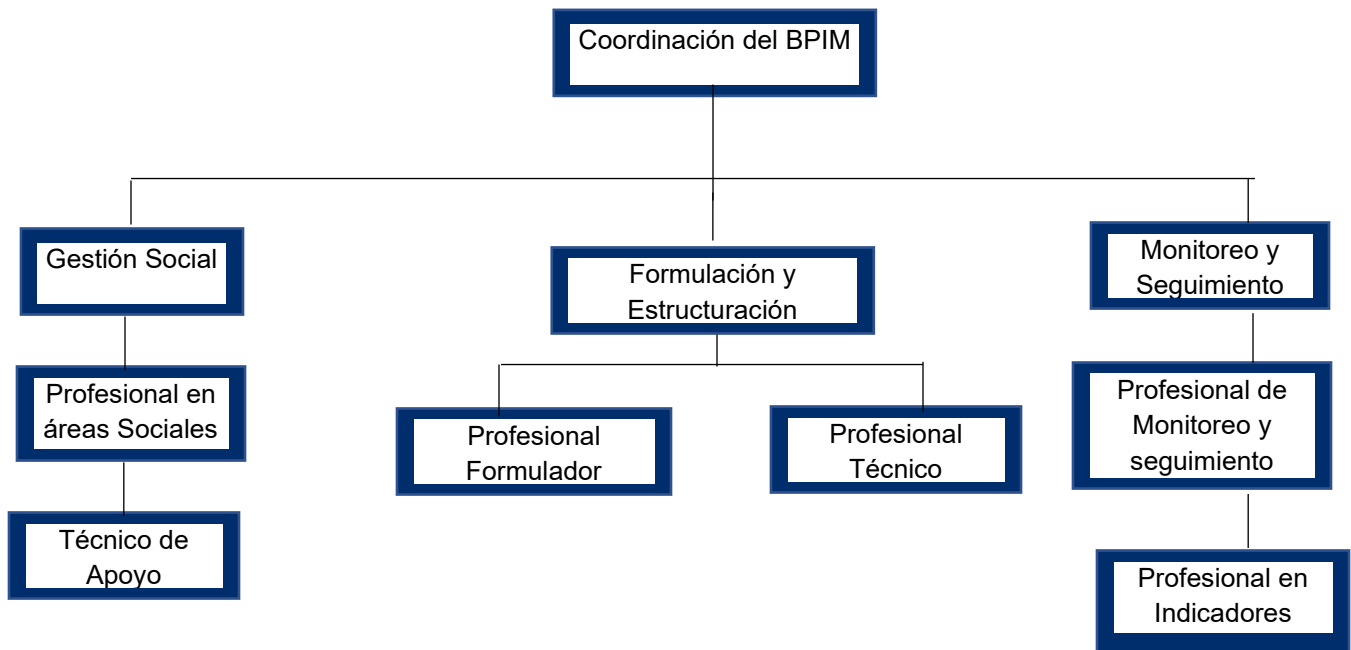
Coordinación del BPIM

Gestión Social

Formulación y Estructuración

Monitoreo y Seguimiento

Profesional en áreas Sociales

Técnico de Apoyo

Profesional Formulador

Profesional Técnico

Profesional de Monitoreo y seguimiento

Profesional en Indicadores